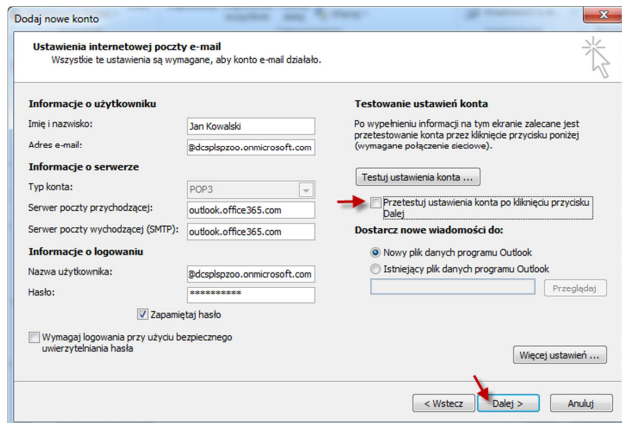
Dodaj nowe konto

Ustawienia internetowej poczty e-mail
Wszystkie te ustawienia są wymagane, aby konto e-mail działało.

Informacje o użytkowniku
Imię i nazwisko: Jan Kowalski
Adres e-mail: @dcsplspzoo.onmicrosoft.com

Informacje o serwerze
Typ konta: POP3
Serwer poczty przychodzącej: outlook.office365.com
Serwer poczty wychodzącej (SMTP): outlook.office365.com

Informacje o logowaniu
Nazwa użytkownika: @dcsplspzoo.onmicrosoft.com
Hasło: **********

Zapamiętaj hasło

Wymagaj logowania przy użyciu bezpiecznego uwierzytelniania hasła

Testowanie ustawień konta
Po wypełnieniu informacji na tym ekranie zalecane jest przetestowanie konta przez kliknięcie przycisku poniżej (wymagane połączenie sieciowe).

Testuj ustawienia konta ...

Przetestuj ustawienia konta po kliknięciu przycisku Dalej

Dostarcz nowe wiadomości do:
Nowy plik danych programu Outlook
Istniejący plik danych programu Outlook

Przeglądaj

Więcej ustawień ...

< Wstecz
Dalej >
Anuluj